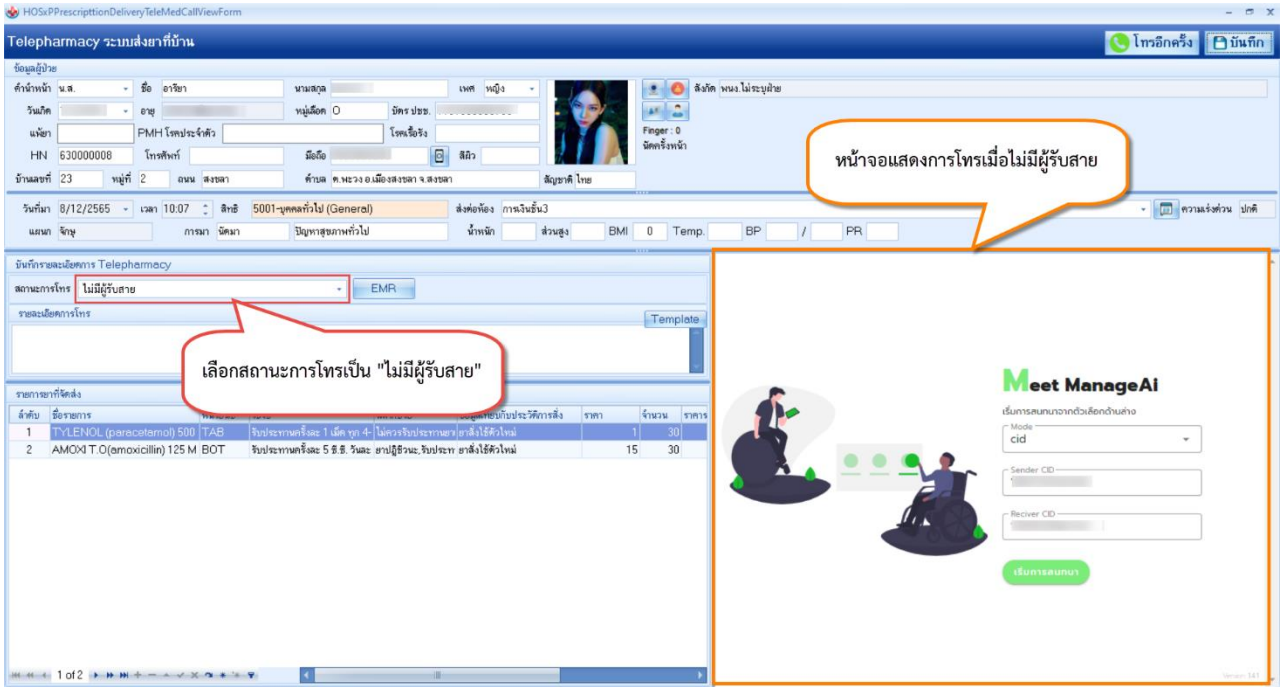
HOSxPPrescripttionDeliveryTeleMedCallViewForm

Telepharmacy ระบบส่งยาที่บ้าน

โทรอีกครั้ง  บันทึก

ข้อมูลผู้ป่วย

คำนำหน้า น.ส.  ชื่อ อาริยา  นามสกุล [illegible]  เพศ หญิง  สังกัด พนง.ไม่ระบุสังกัด

วันเกิด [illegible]  อายุ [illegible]  หมู่เลือด O  บัตร ปชช. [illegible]

แพ้ยา  PMH โรคประจำตัว  โรคเรื้อรัง  Finger : 0  นัดครั้งหน้า

HN 630000008  โทรศัพท์  มือถือ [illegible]  สีผิว

บ้านเลขที่ 23  หมู่ที่ 2  ถนน สงขลา  ตำบล ต.พะวง อ.เมืองสงขลา จ.สงขลา  สัญชาติ ไทย

หน้าจอแสดงการโทรเมื่อไม่มีผู้รับสาย

วันที่มา 8/12/2565  เวลา 10:07  สิทธิ 5001-บุคคลทั่วไป (General)  ส่งต่อห้อง การเงินชั้น3  ความเร่งด่วน ปกติ

แผนก จักษุ  การมา นัดมา  ปัญหาสุขภาพทั่วไป  น้ำหนัก  ส่วนสูง  BMI 0  Temp.  BP /  PR

บันทึกรายละเอียดการ Telepharmacy

สถานะการโทร ไม่มีผู้รับสาย  EMR

รายละเอียดการโทร  Template

เลือกสถานะการโทรเป็น "ไม่มีผู้รับสาย"

รายการยาที่จัดส่ง

| ลำดับ | ชื่อรายการ | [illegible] | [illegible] | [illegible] | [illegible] | ราคา | จำนวน | ราคาร |
|---|---|---|---|---|---|---|---|---|
| 1 | TYLENOL (paracetamol) 500 | TAB | รับประทานครั้งละ 1 เม็ด ทุก 4- | ไม่ควรรับประทานยา | ยาสั่งใช้ตัวใหม่ | 1 | 30 | |
| 2 | AMOXI T.O(amoxicillin) 125 M | BOT | รับประทานครั้งละ 5 ซี.ซี. วันละ | ยาปฏิชีวนะ,รับประท | ยาสั่งใช้ตัวใหม่ | 15 | 30 | |

1 of 2

Meet ManageAi

เริ่มการสนทนาจากตัวเลือกด้านล่าง

Mode
cid

Sender CID
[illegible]

Reciver CID
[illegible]

เริ่มการสนทนา